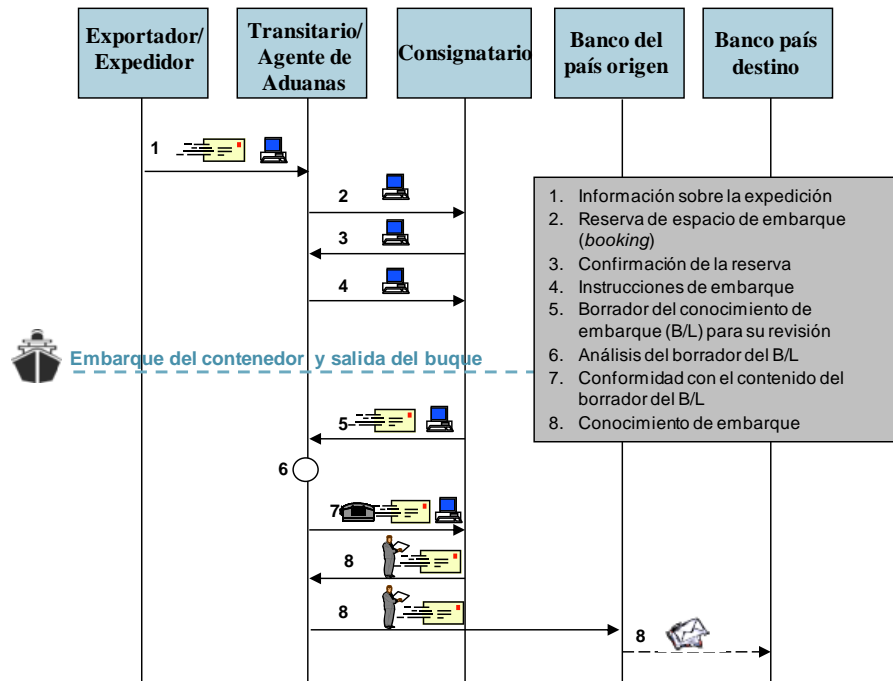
Exportador/ Expedidor

Transitario/ Agente de Aduanas

Consignatario

Banco del país origen

Banco país destino

1

2

3

4

1. Información sobre la expedición
2. Reserva de espacio de embarque (*booking*)
3. Confirmación de la reserva
4. Instrucciones de embarque
5. Borrador del conocimiento de embarque (B/L) para su revisión
6. Análisis del borrador del B/L
7. Conformidad con el contenido del borrador del B/L
8. Conocimiento de embarque

Embarque del contenedor y salida del buque

5

6

7

8

8

8